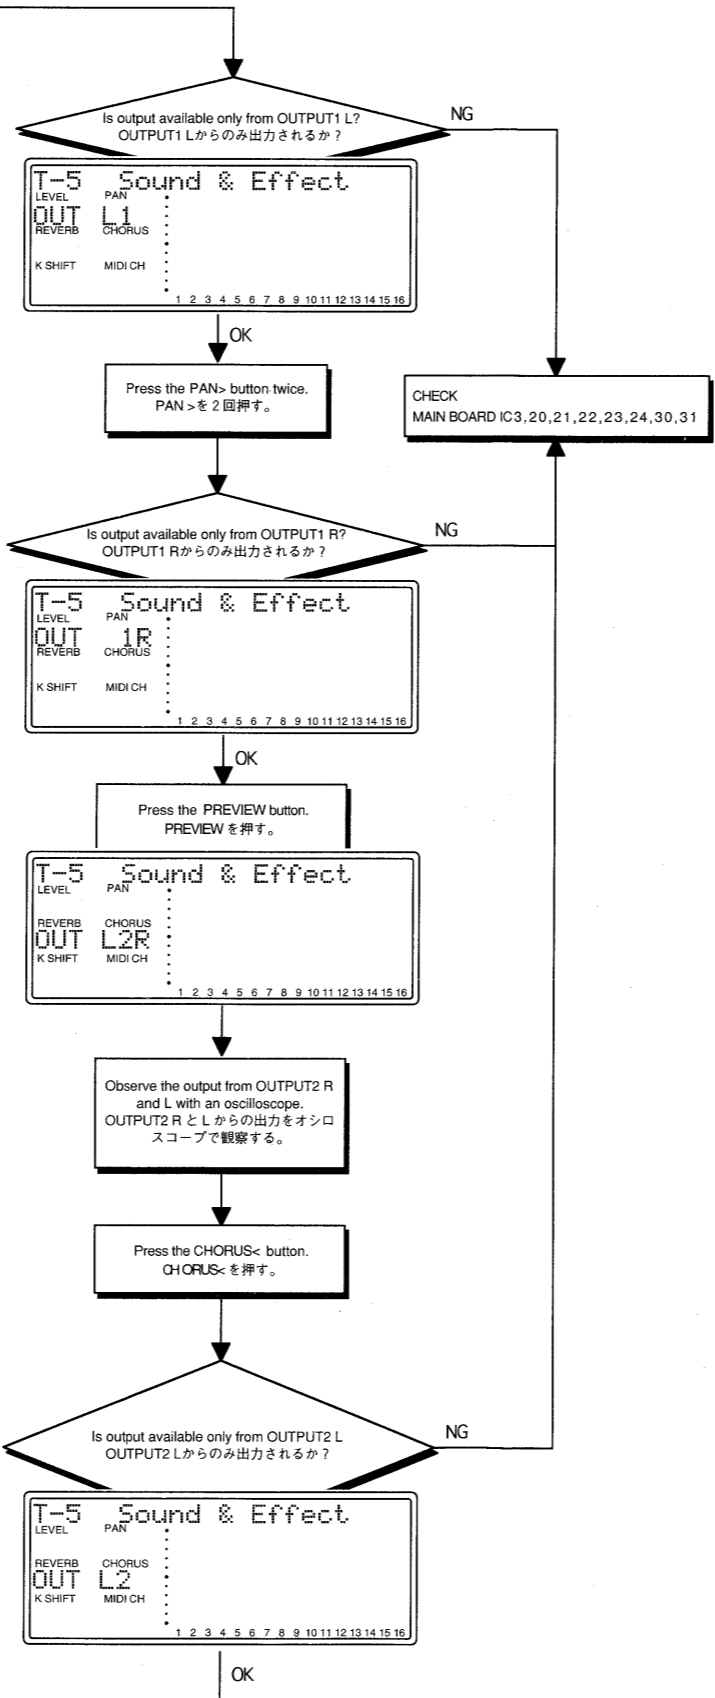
Is output available only from OUTPUT1 L?
OUTPUT1 Lからのみ出力されるか？

NG

T-5 Sound & Effect
LEVEL PAN
OUT L1
REVERB CHORUS
K SHIFT MIDI CH
1 2 3 4 5 6 7 8 9 10 11 12 13 14 15 16

OK

Press the PAN> button twice.
PAN >を２回押す。

CHECK
MAIN BOARD IC3,20,21,22,23,24,30,31

Is output available only from OUTPUT1 R?
OUTPUT1 Rからのみ出力されるか？

NG

T-5 Sound & Effect
LEVEL PAN
OUT 1R
REVERB CHORUS
K SHIFT MIDI CH
1 2 3 4 5 6 7 8 9 10 11 12 13 14 15 16

OK

Press the PREVIEW button.
PREVIEW を押す。

T-5 Sound & Effect
LEVEL PAN
REVERB CHORUS
OUT L2R
K SHIFT MIDI CH
1 2 3 4 5 6 7 8 9 10 11 12 13 14 15 16

Observe the output from OUTPUT2 R and L with an oscilloscope.
OUTPUT2 R と L からの出力をオシロスコープで観察する。

Press the CHORUS< button.
CHORUS< を押す。

Is output available only from OUTPUT2 L
OUTPUT2 Lからのみ出力されるか？

NG

T-5 Sound & Effect
LEVEL PAN
REVERB CHORUS
OUT L2
K SHIFT MIDI CH
1 2 3 4 5 6 7 8 9 10 11 12 13 14 15 16

OK